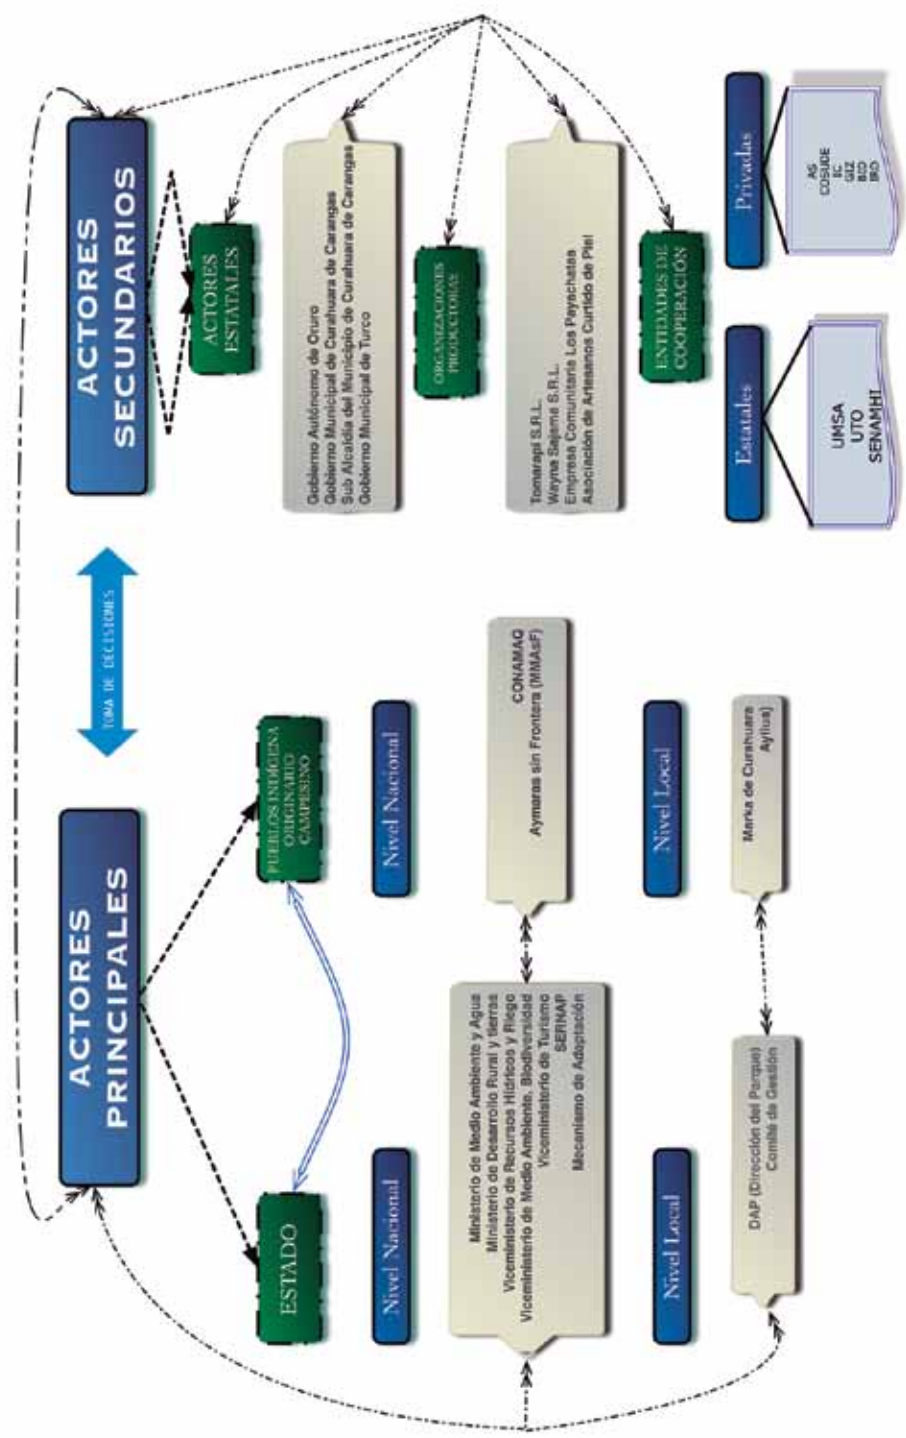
ACTORES PRINCIPALES

TOMA DE DECISIONES

ACTORES SECUNDARIOS

ESTADO

PUEBLOS INDÍGENA ORIGINARIO CAMPESINO

Nivel Nacional

Nivel Nacional

Ministerio de Medio Ambiente y Agua
Ministerio de Desarrollo Rural y Tierras
Viceministerio de Recursos Hídricos y Riego
Viceministerio de Medio Ambiente, Biodiversidad
Viceministerio de Turismo
SERNAP
Mecanismo de Adaptación

CONAMAQ
Aymaras sin Fronteras (MMAsF)

Nivel Local

Nivel Local

DAP (Dirección del Parque)
Comité de Gestión

Marka de Curahuara
Ayllus)

ACTORES ESTATALES

Gobierno Autónomo de Oruro
Gobierno Municipal de Curahuara de Carangas
Sub Alcaldía del Municipio de Curahuara de Carangas
Gobierno Municipal de Turco

ORGANIZACIONES PRODUCTORAS

Tomarapi S.R.L.
Wayna Sajama S.R.L.
Empresa Comunitaria Los Payachatas
Asociación de Artesanos Curtido de Piel

ENTIDADES DE COOPERACIÓN

Estatales

UMSA
UTO
SENAMHI

Privadas

AG
COSUDE
EC
GIZ
BID
BIO